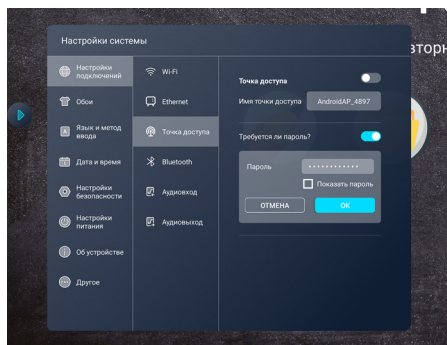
вторн

Настройки системы

Настройки подключений
Обои
Язык и метод ввода
Дата и время
Настройки безопасности
Настройки питания
Об устройстве
Другое

Wi-Fi
Ethernet
Точка доступа
Bluetooth
Аудиовход
Аудиовыход

Точка доступа
Имя точки доступа
AndroidAP_4897
Требуется ли пароль?
Пароль
••••••••••••
Показать пароль
ОТМЕНА
ОК